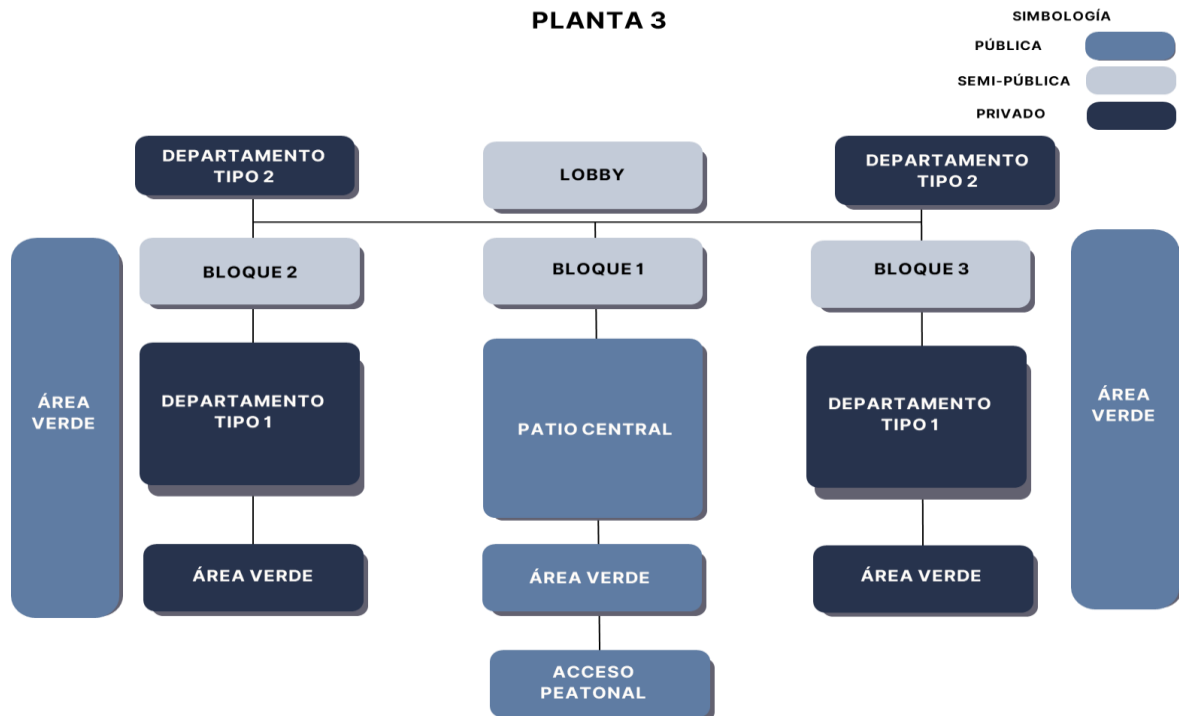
PLANTA 3

SIMBOLOGÍA

PÚBLICA

SEMI-PÚBLICA

PRIVADO

DEPARTAMENTO TIPO 2

LOBBY

DEPARTAMENTO TIPO 2

ÁREA VERDE

BLOQUE 2

BLOQUE 1

BLOQUE 3

ÁREA VERDE

DEPARTAMENTO TIPO 1

PATIO CENTRAL

DEPARTAMENTO TIPO 1

ÁREA VERDE

ÁREA VERDE

ÁREA VERDE

ACCESO PEATONAL